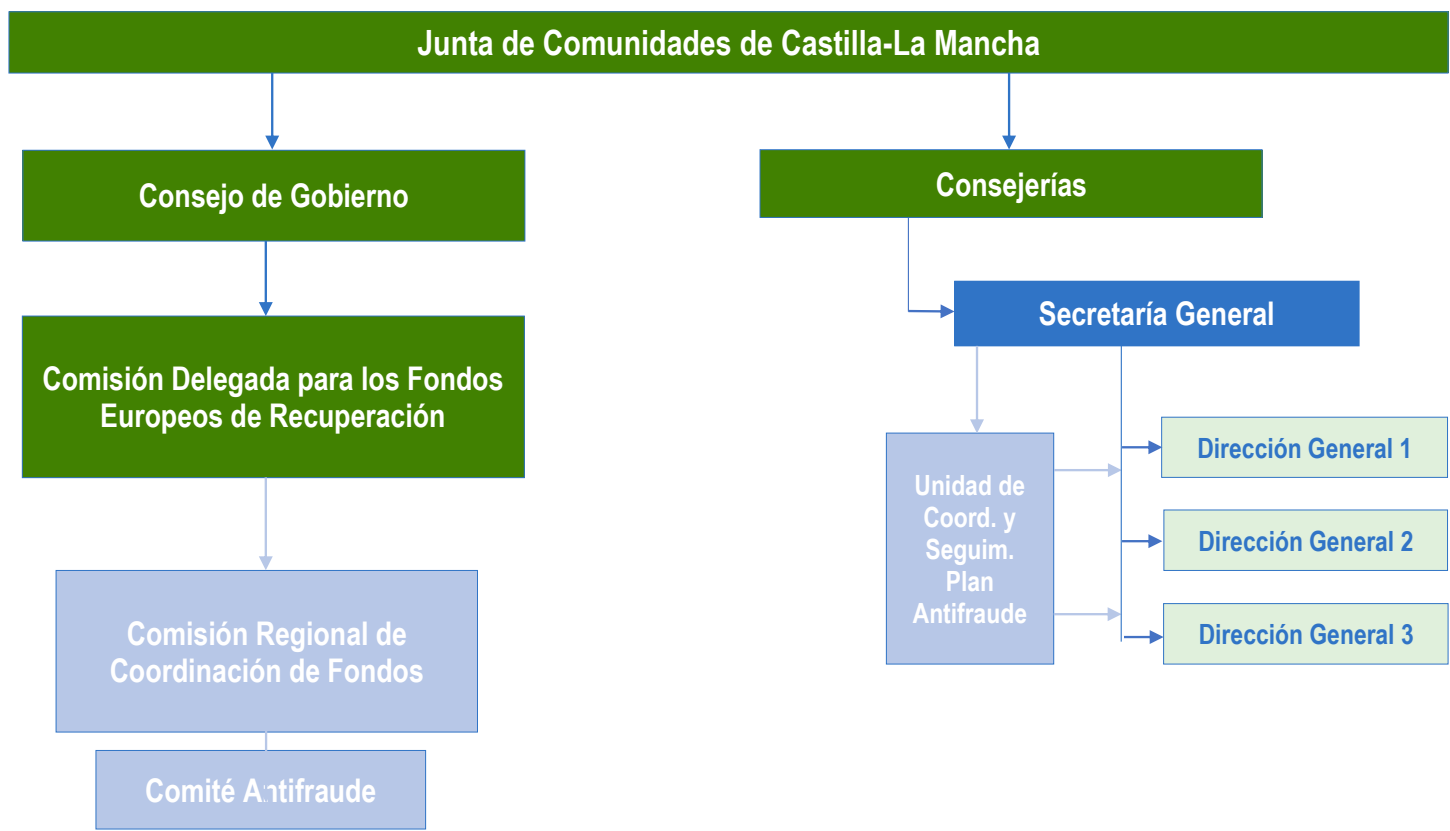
Junta de Comunidades de Castilla-La Mancha

Consejo de Gobierno

Consejerías

Secretaría General

Comisión Delegada para los Fondos Europeos de Recuperación

Unidad de Coord. y Seguim. Plan Antifraude

Dirección General 1

Dirección General 2

Dirección General 3

Comisión Regional de Coordinación de Fondos

Comité Antifraude